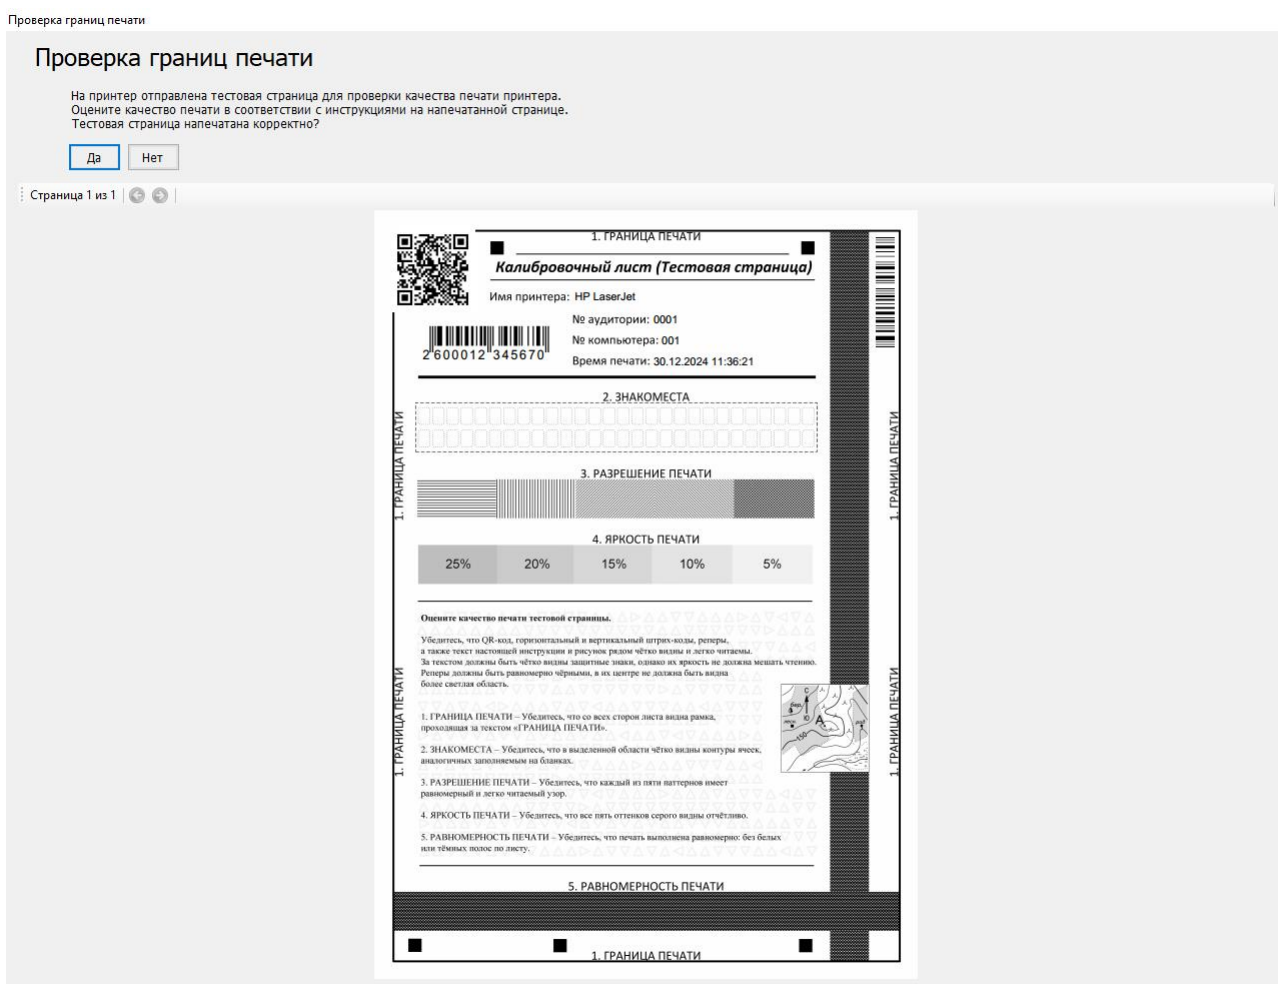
Проверка границ печати

Проверка границ печати

На принтер отправлена тестовая страница для проверки качества печати принтера.
Оцените качество печати в соответствии с инструкциями на напечатанной странице.
Тестовая страница напечатана корректно?

Да Нет

Страница 1 из 1

1. ГРАНИЦА ПЕЧАТИ

Калибровочный лист (Тестовая страница)

Имя принтера: HP LaserJet

№ аудитории: 0001
№ компьютера: 001
Время печати: 30.12.2024 11:36:21

2 600012 345670

2. ЗНАКОМЕСТА

3. РАЗРЕШЕНИЕ ПЕЧАТИ

4. ЯРКОСТЬ ПЕЧАТИ

| 25% | 20% | 15% | 10% | 5% |
|---|---|---|---|---|

Оцените качество печати тестовой страницы.

Убедитесь, что QR-код, горизонтальный и вертикальный штрих-коды, реперы, а также текст настоящей инструкции и рисунок рядом чётко видны и легко читаемы. За текстом должны быть чётко видны защитные знаки, однако их яркость не должна мешать чтению. Реперы должны быть равномерно чёрными, в их центре не должна быть видна более светлая область.

1. ГРАНИЦА ПЕЧАТИ – Убедитесь, что со всех сторон листа видна рамка, проходящая за текстом «ГРАНИЦА ПЕЧАТИ».

2. ЗНАКОМЕСТА – Убедитесь, что в выделенной области чётко видны контуры ячеек, аналогичных заполняемым на бланках.

3. РАЗРЕШЕНИЕ ПЕЧАТИ – Убедитесь, что каждый из пяти паттернов имеет равномерный и легко читаемый узор.

4. ЯРКОСТЬ ПЕЧАТИ – Убедитесь, что все пять оттенков серого видны отчётливо.

5. РАВНОМЕРНОСТЬ ПЕЧАТИ – Убедитесь, что печать выполнена равномерно: без белых или тёмных полос по листу.

5. РАВНОМЕРНОСТЬ ПЕЧАТИ

1. ГРАНИЦА ПЕЧАТИ

1. ГРАНИЦА ПЕЧАТИ
1. ГРАНИЦА ПЕЧАТИ
1. ГРАНИЦА ПЕЧАТИ
1. ГРАНИЦА ПЕЧАТИ